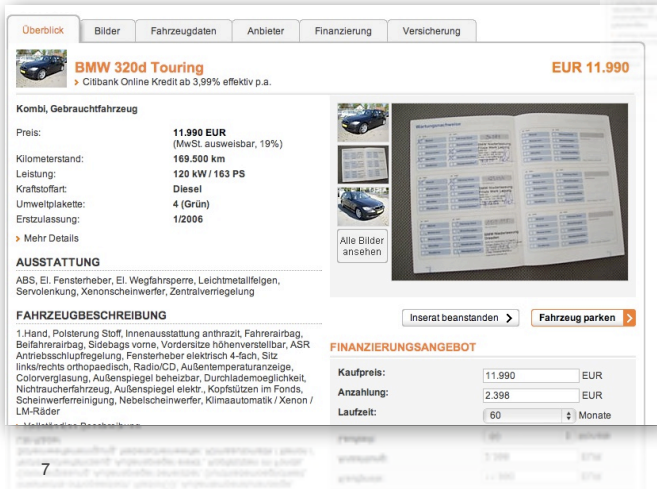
Überblick | Bilder | Fahrzeugdaten | Anbieter | Finanzierung | Versicherung

BMW 320d Touring
EUR 11.990
Citibank Online Kredit ab 3,99% effektiv p.a.

Kombi, Gebrauchtfahrzeug

| | |
|---|---|
| Preis: | 11.990 EUR (MwSt. ausweisbar, 19%) |
| Kilometerstand: | 169.500 km |
| Leistung: | 120 kW / 163 PS |
| Kraftstoffart: | Diesel |
| Umweltplakette: | 4 (Grün) |
| Erstzulassung: | 1/2006 |

Mehr Details

Alle Bilder ansehen

AUSSTATTUNG

ABS, El. Fensterheber, El. Wegfahrsperre, Leichtmetallfelgen, Servolenkung, Xenonscheinwerfer, Zentralverriegelung

FAHRZEUGBESCHREIBUNG

1.Hand, Polsterung Stoff, Innenausstattung anthrazit, Fahrerairbag, Beifahrerairbag, Sidebags vorne, Vordersitze höhenverstellbar, ASR Antriebsschlupfregelung, Fensterheber elektrisch 4-fach, Sitz links/rechts orthopaedisch, Radio/CD, Außentemperaturanzeige, Colorverglasung, Außenspiegel beheizbar, Durchlademoeglichkeit, Nichtraucherfahrzeug, Außenspiegel elektr., Kopfstützen im Fonds, Scheinwerferreinigung, Nebelscheinwerfer, Klimaautomatik / Xenon / LM-Räder

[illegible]

Inserat beanstanden
Fahrzeug parken

FINANZIERUNGSANGEBOT

| | | |
|---|---|---|
| Kaufpreis: | 11.990 | EUR |
| Anzahlung: | 2.398 | EUR |
| Laufzeit: | 60 | Monate |

7